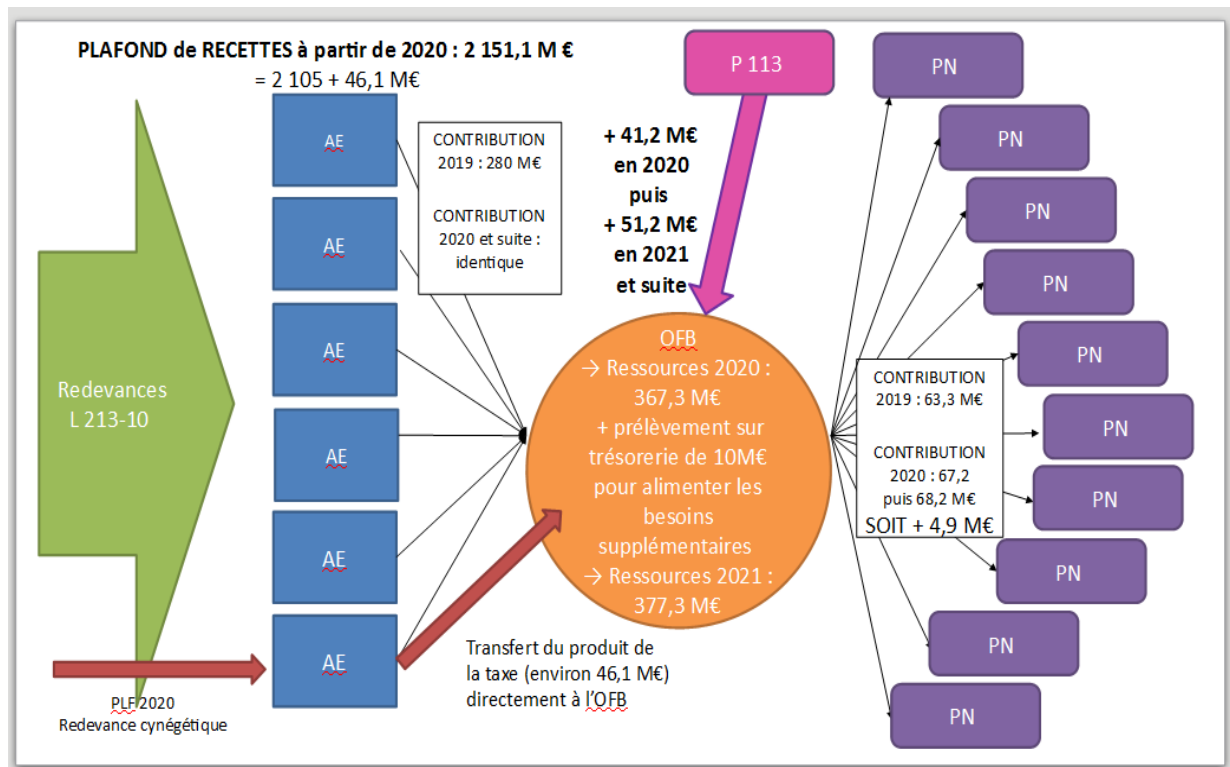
PLAFOND de RECETTES à partir de 2020 : 2 151,1 M €
= 2 105 + 46,1 M€

Redevances L 213-10

AE

AE

AE

AE

AE

AE

CONTRIBUTION 2019 : 280 M€

CONTRIBUTION 2020 et suite : identique

P 113

+ 41,2 M€ en 2020 puis + 51,2 M€ en 2021 et suite

OFB
→ Ressources 2020 : 367,3 M€
+ prélèvement sur trésorerie de 10M€ pour alimenter les besoins supplémentaires
→ Ressources 2021 : 377,3 M€

PLF 2020
Redevance cynégétique

Transfert du produit de la taxe (environ 46,1 M€) directement à l'OFB

CONTRIBUTION 2019 : 63,3 M€

CONTRIBUTION 2020 : 67,2 puis 68,2 M€
SOIT + 4,9 M€

PN

PN

PN

PN

PN

PN

PN

PN

PN

PN